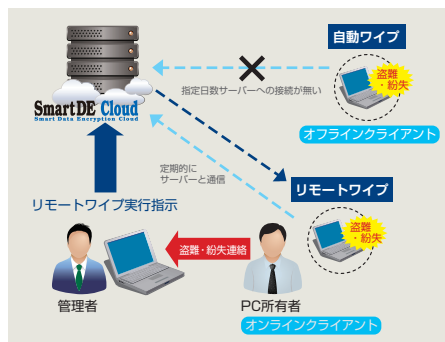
SmartDE Cloud
Smart Data Encryption Cloud

自動ワイプ

指定日数サーバーへの接続が無い

盗難・紛失

オフラインクライアント

定期的にサーバーと通信

リモートワイプ

リモートワイプ実行指示

盗難・紛失

盗難・紛失連絡

管理者

PC所有者

オンラインクライアント